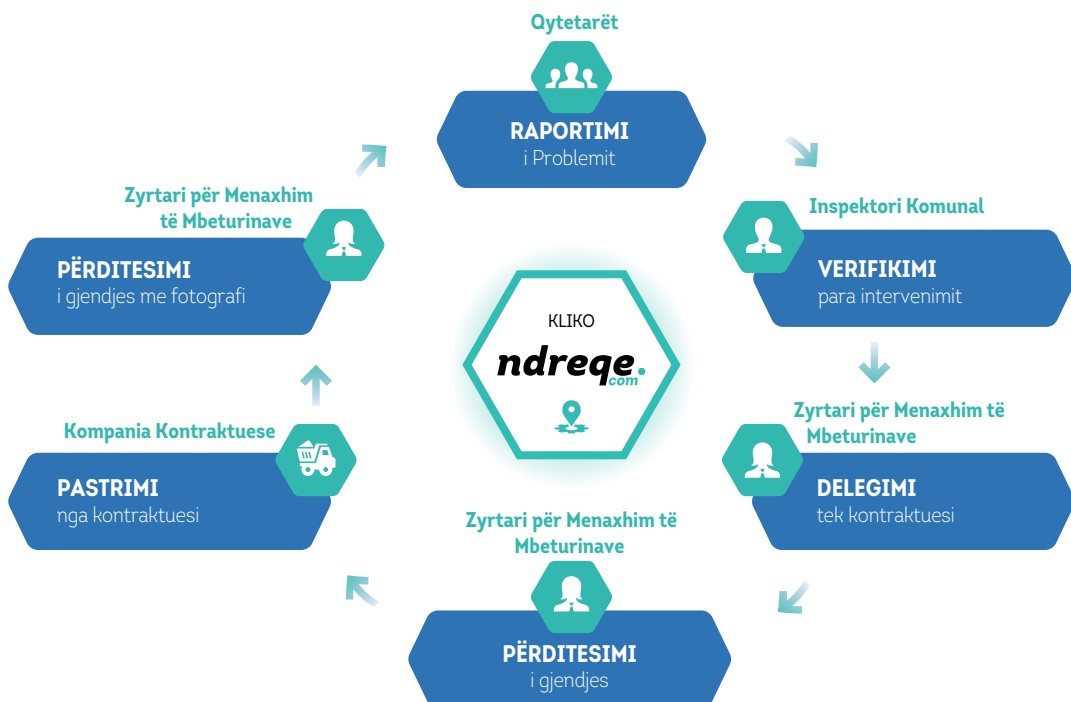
Qytetarët

RAPORTIMI
i Problemit

Inspektori Komunal

VERIFIKIMI
para intervenimit

Zyrtari për Menaxhim të Mbeturinave

DELEGIMI
tek kontraktuesi

Zyrtari për Menaxhim të Mbeturinave

PËRDITESIMI
i gjendjes

Kompania Kontraktuese

PASTRIMI
nga kontraktuesi

Zyrtari për Menaxhim të Mbeturinave

PËRDITESIMI
i gjendjes me fotografi

KLIKO
ndreqe.com